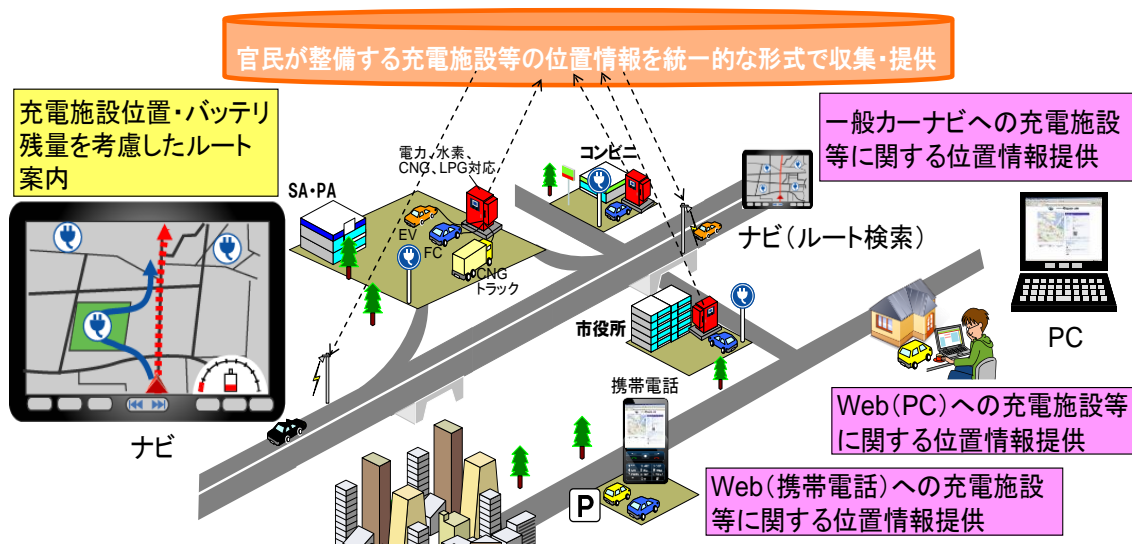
官民が整備する充電施設等の位置情報を統一的な形式で収集・提供

充電施設位置・バッテリ残量を考慮したルート案内

ナビ

電力、水素、CNG、LPG対応

SA・PA

EV

FC

CNGトラック

コンビニ

一般カーナビへの充電施設等に関する位置情報提供

ナビ（ルート検索）

市役所

PC

携帯電話

Web（PC）への充電施設等に関する位置情報提供

P

Web（携帯電話）への充電施設等に関する位置情報提供